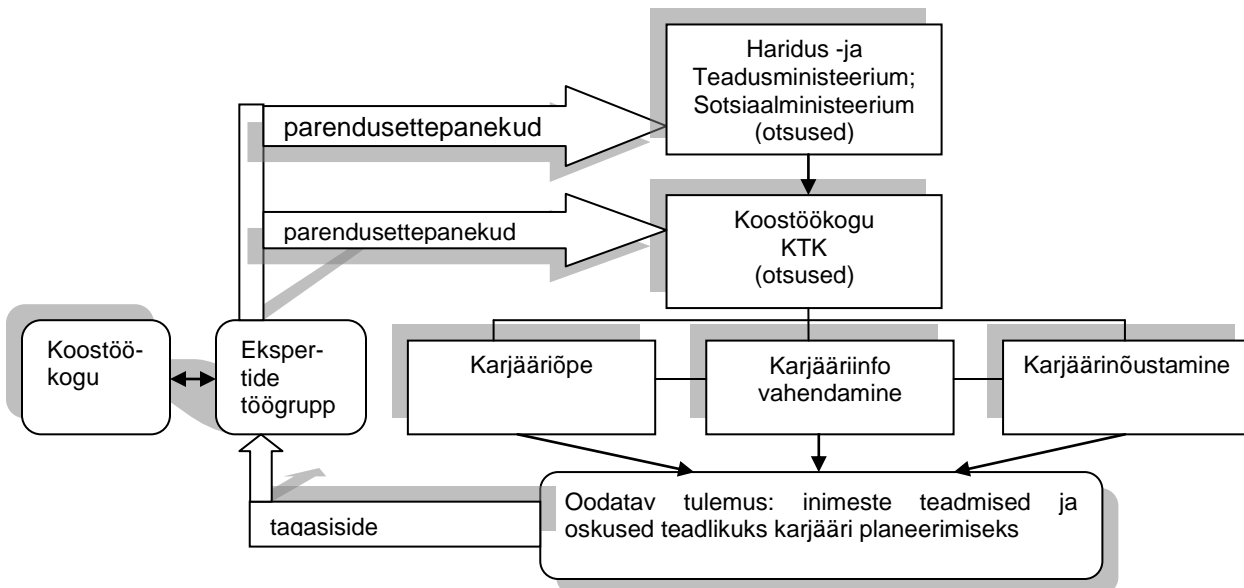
Haridus -ja Teadusministeerium; Sotsiaalministeerium (otsused)

parendusettepanekud

Koostöökogu KTK (otsused)

parendusettepanekud

Koostöökogu

Ekspertide töögrupp

Karjääriõpe

Karjääriinfo vahendamine

Karjäärinõustamine

Oodatav tulemus: inimeste teadmised ja oskused teadlikuks karjääri planeerimiseks

tagasiside